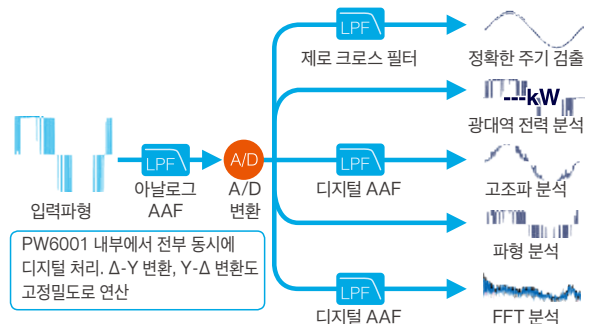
LPF
제로 크로스 필터
정확한 주기 검출
---kW
광대역 전력 분석
입력파형
LPF
아날로그 AAF
A/D
A/D 변환
LPF
디지털 AAF
고조파 분석
파형 분석
PW6001 내부에서 전부 동시에 디지털 처리. Δ-Y 변환, Y-Δ 변환도 고정밀도로 연산
LPF
디지털 AAF
FFT 분석